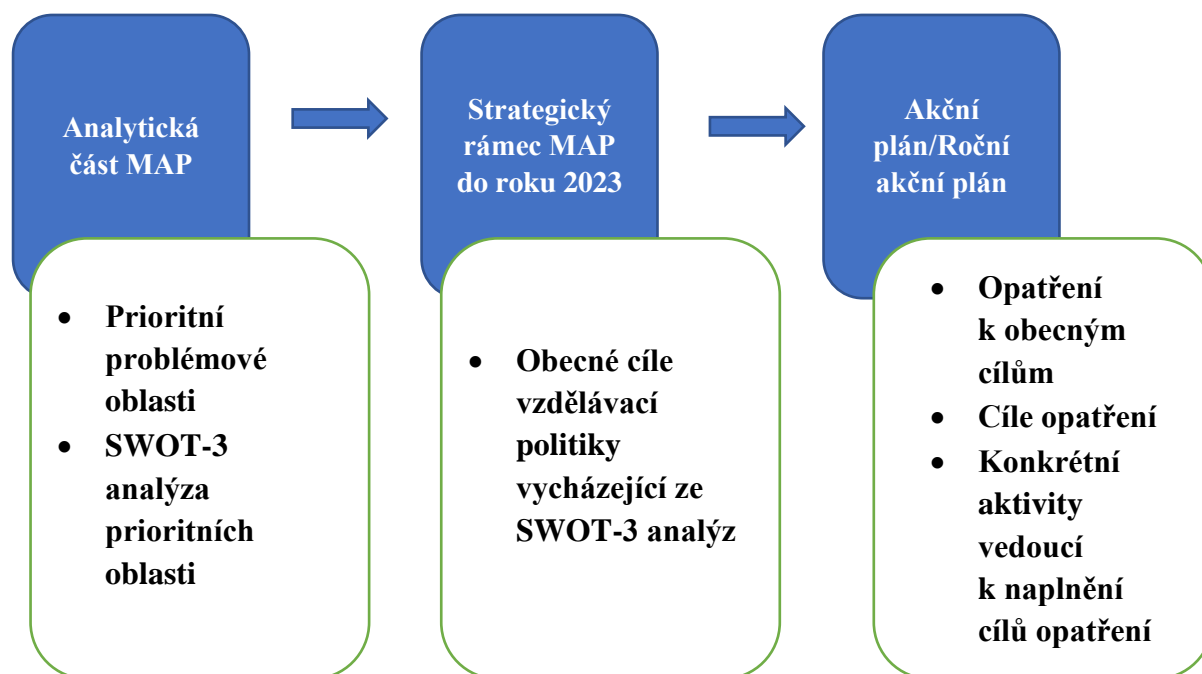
Analytická část MAP

- Prioritní problémové oblasti
- SWOT-3 analýza prioritních oblastí

Strategický rámec MAP do roku 2023

- Obecné cíle vzdělávací politiky vycházející ze SWOT-3 analýz

Akční plán/Roční akční plán

- Opatření k obecným cílům
- Cíle opatření
- Konkrétní aktivity vedoucí k naplnění cílů opatření